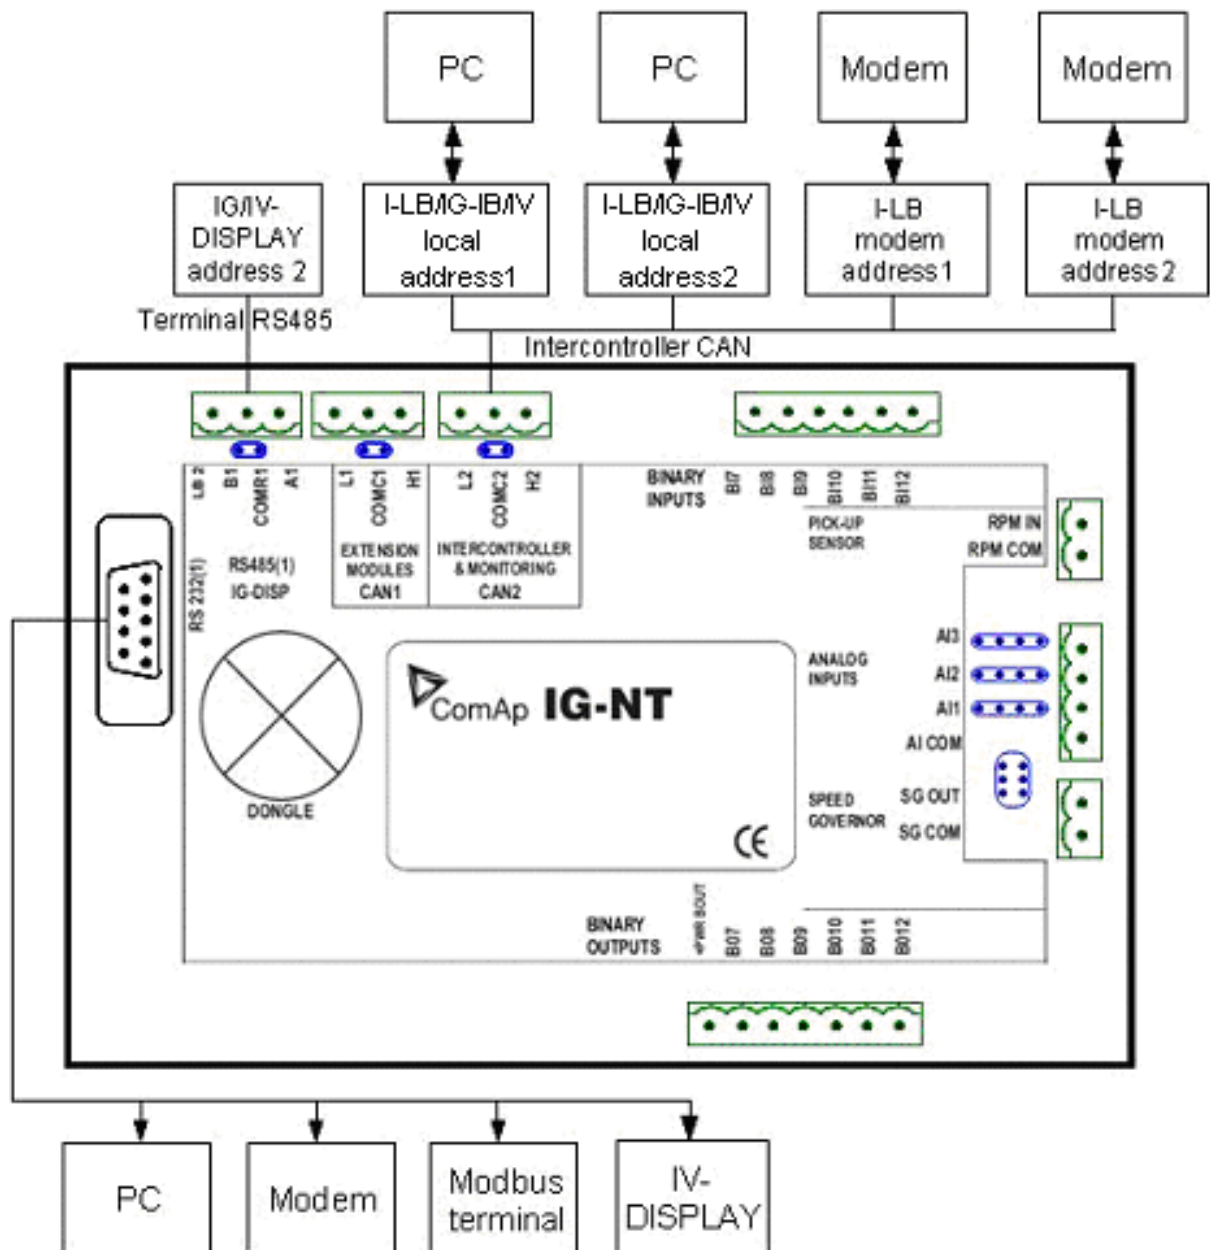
PC

PC

Modem

Modem

IG/IV-DISPLAY address 2

I-LB/IG-IB/IV local address1

I-LB/IG-IB/IV local address2

I-LB modem address1

I-LB modem address 2

Terminal RS485

Intercontroller CAN

LB 2 B1 COMR1 A1

L1 COMC1 H1

L2 COMC2 H2

BINARY INPUTS BI7 BI8 BI9 BI10 BI11 BI12

PICK-UP SENSOR

RPM IN
RPM COM

RS 232(1)

RS485(1) IG-DISP

EXTENSION MODULES CAN1

INTERCONTROLLER & MONITORING CAN2

ANALOG INPUTS

AI3
AI2
AI1
AI COM

ComAp IG-NT

DONGLE

SPEED GOVERNOR

SG OUT
SG COM

CE

BINARY OUTPUTS +PWR BOUT BO7 BO8 BO9 BO10 BO11 BO12

PC

Modem

Modbus terminal

IV-DISPLAY